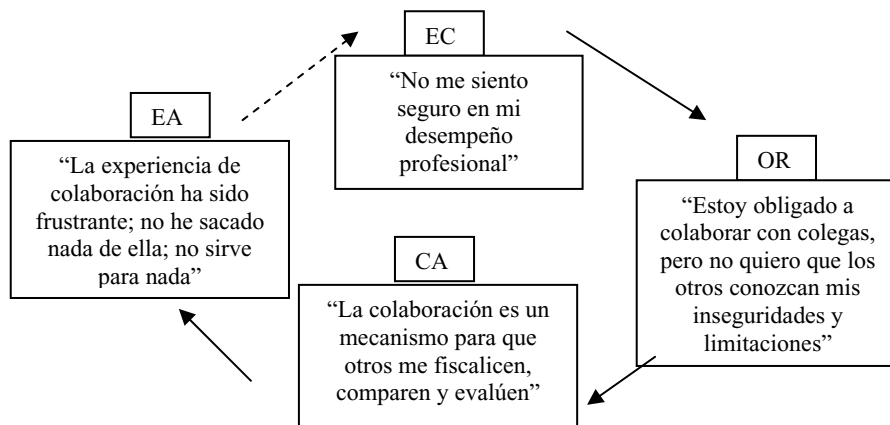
EC

"No me siento seguro en mi desempeño profesional"

EA

"La experiencia de colaboración ha sido frustrante; no he sacado nada de ella; no sirve para nada"

OR

"Estoy obligado a colaborar con colegas, pero no quiero que los otros conozcan mis inseguridades y limitaciones"

CA

"La colaboración es un mecanismo para que otros me fiscalicen, comparen y evalúen"